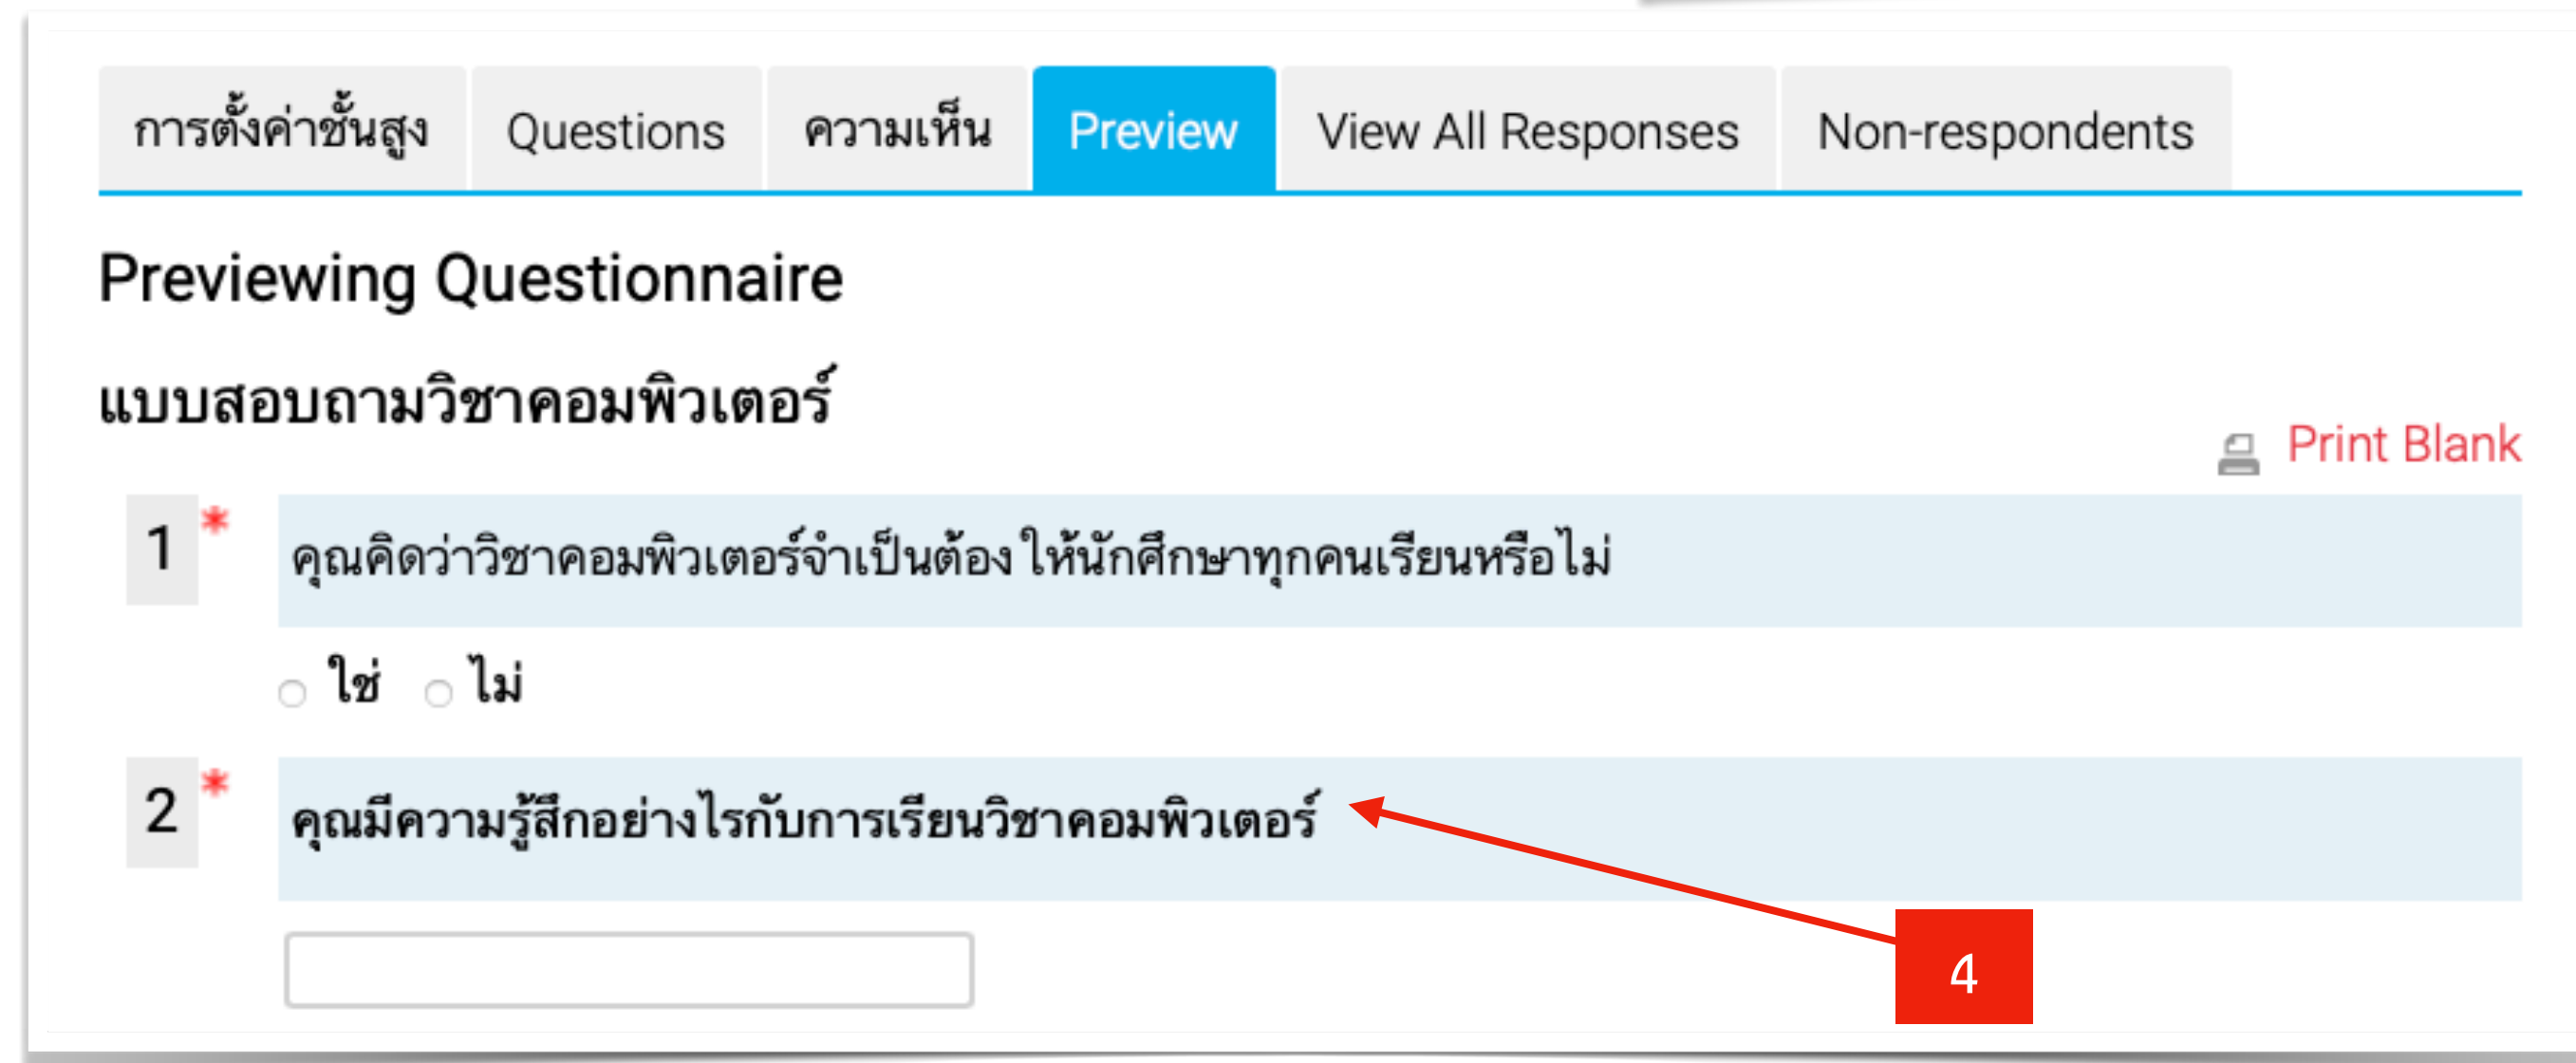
การตั้งค่าขั้นสูง Questions ความเห็น Preview View All Responses Non-respondents

Previewing Questionnaire

แบบสอบถามวิชาคอมพิวเตอร์

Print Blank

1 * คุณคิดว่าวิชาคอมพิวเตอร์จำเป็นต้องให้นักศึกษาทุกคนเรียนหรือไม่

ใช่ ไม่

2 * คุณมีความรู้สึกอย่างไรกับการเรียนวิชาคอมพิวเตอร์

4